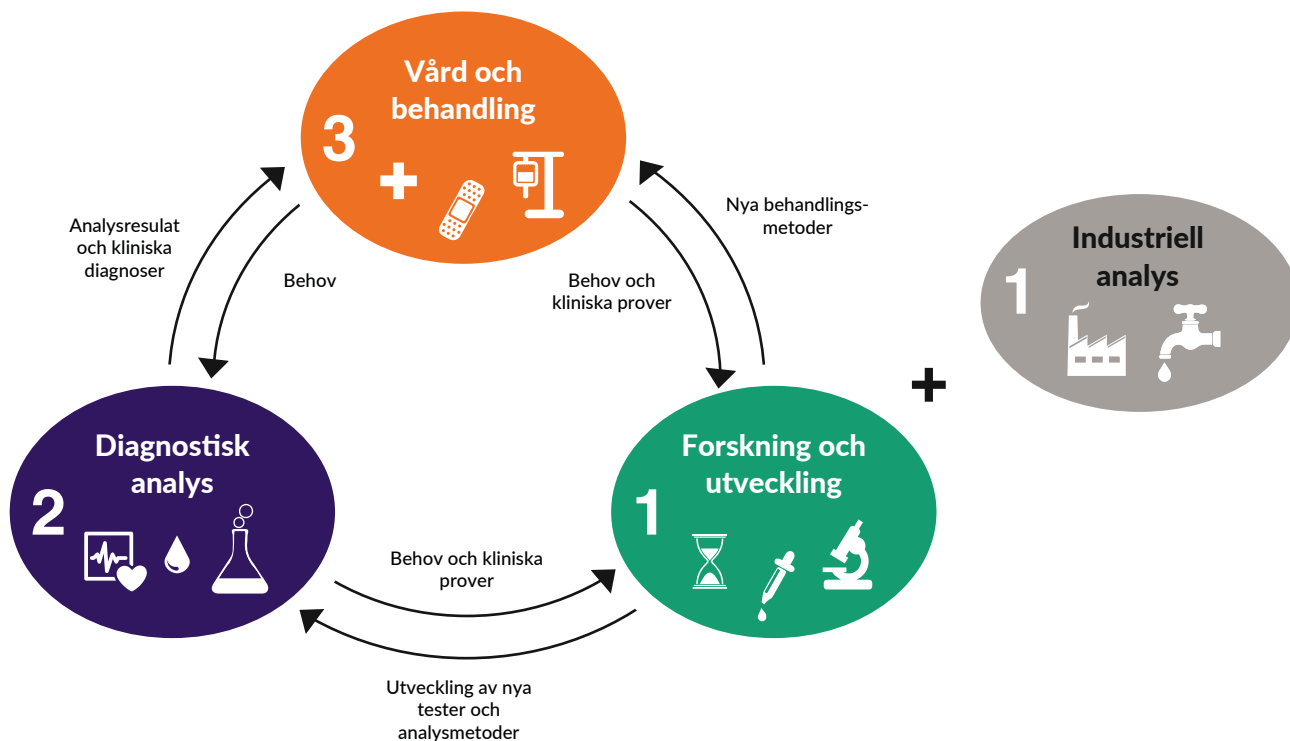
3
Vård och behandling

Analysresulat och kliniska diagnoser

Behov

Behov och kliniska prover

Nya behandlingsmetoder

1
Industriell analys

+

2
Diagnostisk analys

1
Forskning och utveckling

Behov och kliniska prover

Utveckling av nya tester och analysmetoder